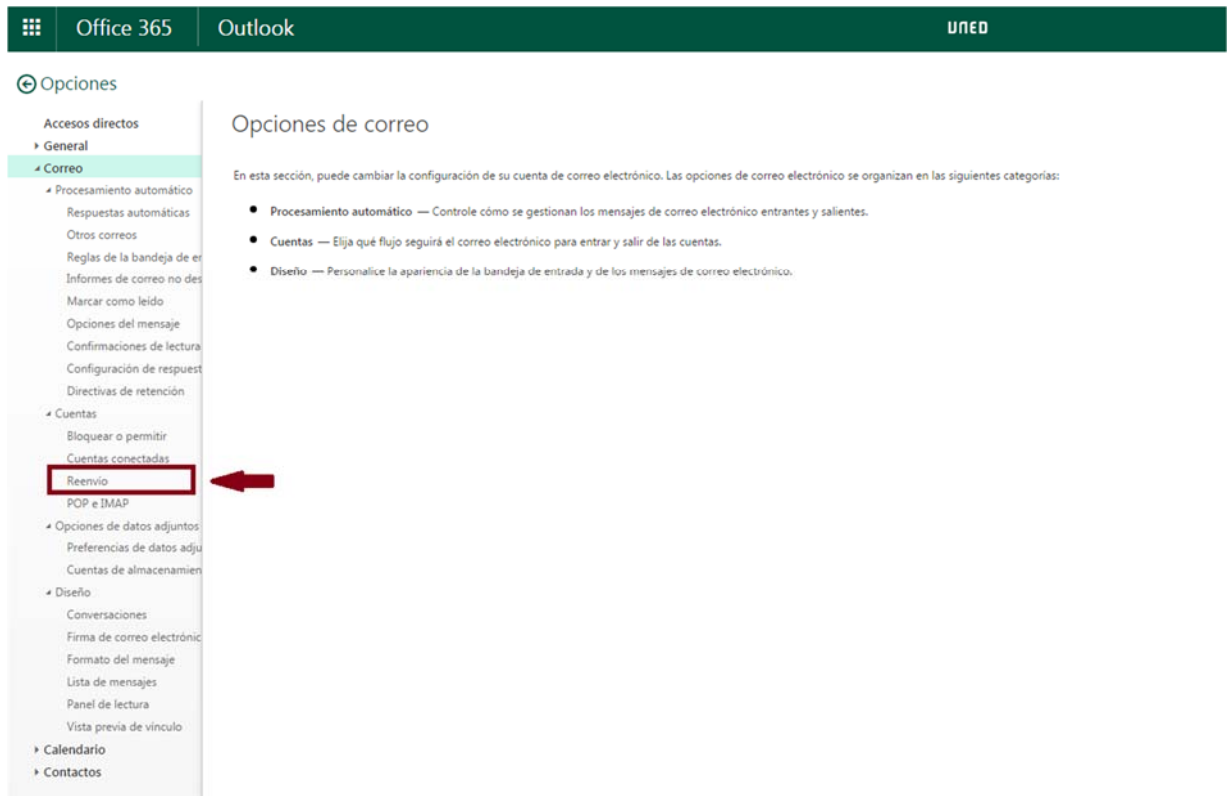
Office 365 Outlook UNED

Opciones

Accesos directos
General
Correo
Procesamiento automático
Respuestas automáticas
Otros correos
Reglas de la bandeja de er
Informes de correo no des
Marcar como leído
Opciones del mensaje
Confirmaciones de lectura
Configuración de respuest
Directivas de retención
Cuentas
Bloquear o permitir
Cuentas conectadas
Reenvío
POP e IMAP
Opciones de datos adjuntos
Preferencias de datos adju
Cuentas de almacenamien
Diseño
Conversaciones
Firma de correo electrónic
Formato del mensaje
Lista de mensajes
Panel de lectura
Vista previa de vínculo
Calendario
Contactos

Opciones de correo

En esta sección, puede cambiar la configuración de su cuenta de correo electrónico. Las opciones de correo electrónico se organizan en las siguientes categorías:

- **Procesamiento automático** — Controle cómo se gestionan los mensajes de correo electrónico entrantes y salientes.
- **Cuentas** — Elija qué flujo seguirá el correo electrónico para entrar y salir de las cuentas.
- **Diseño** — Personalice la apariencia de la bandeja de entrada y de los mensajes de correo electrónico.